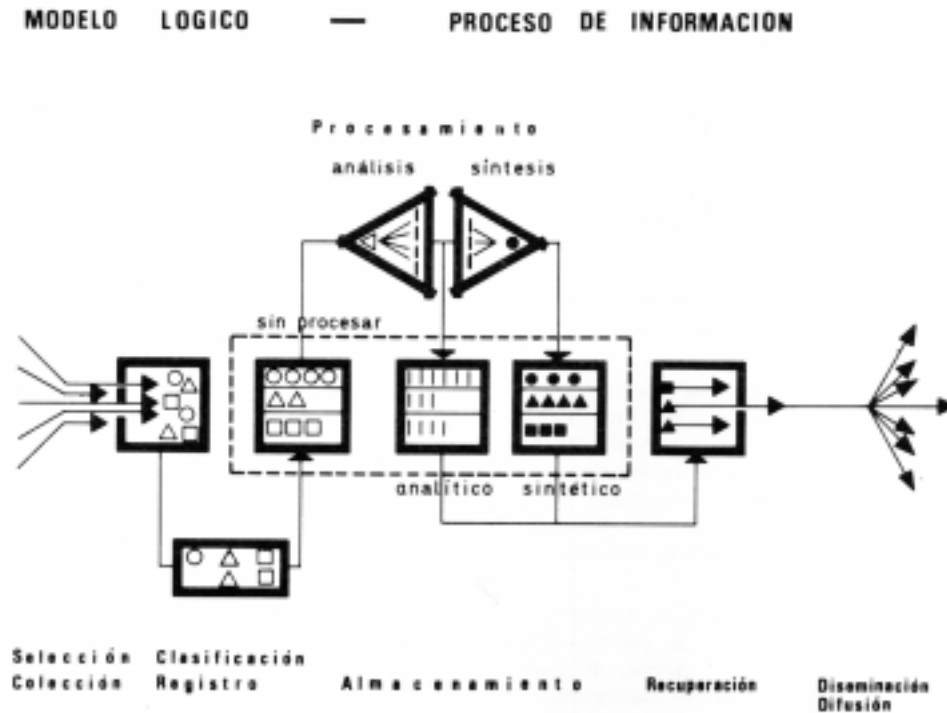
MODELO LOGICO — PROCESO DE INFORMACION

Procesamiento

análisis síntesis

sin procesar

analítico sintético

Selección Colección

Clasificación Registro

Almacenamiento

Recuperación

Diseminación Difusión